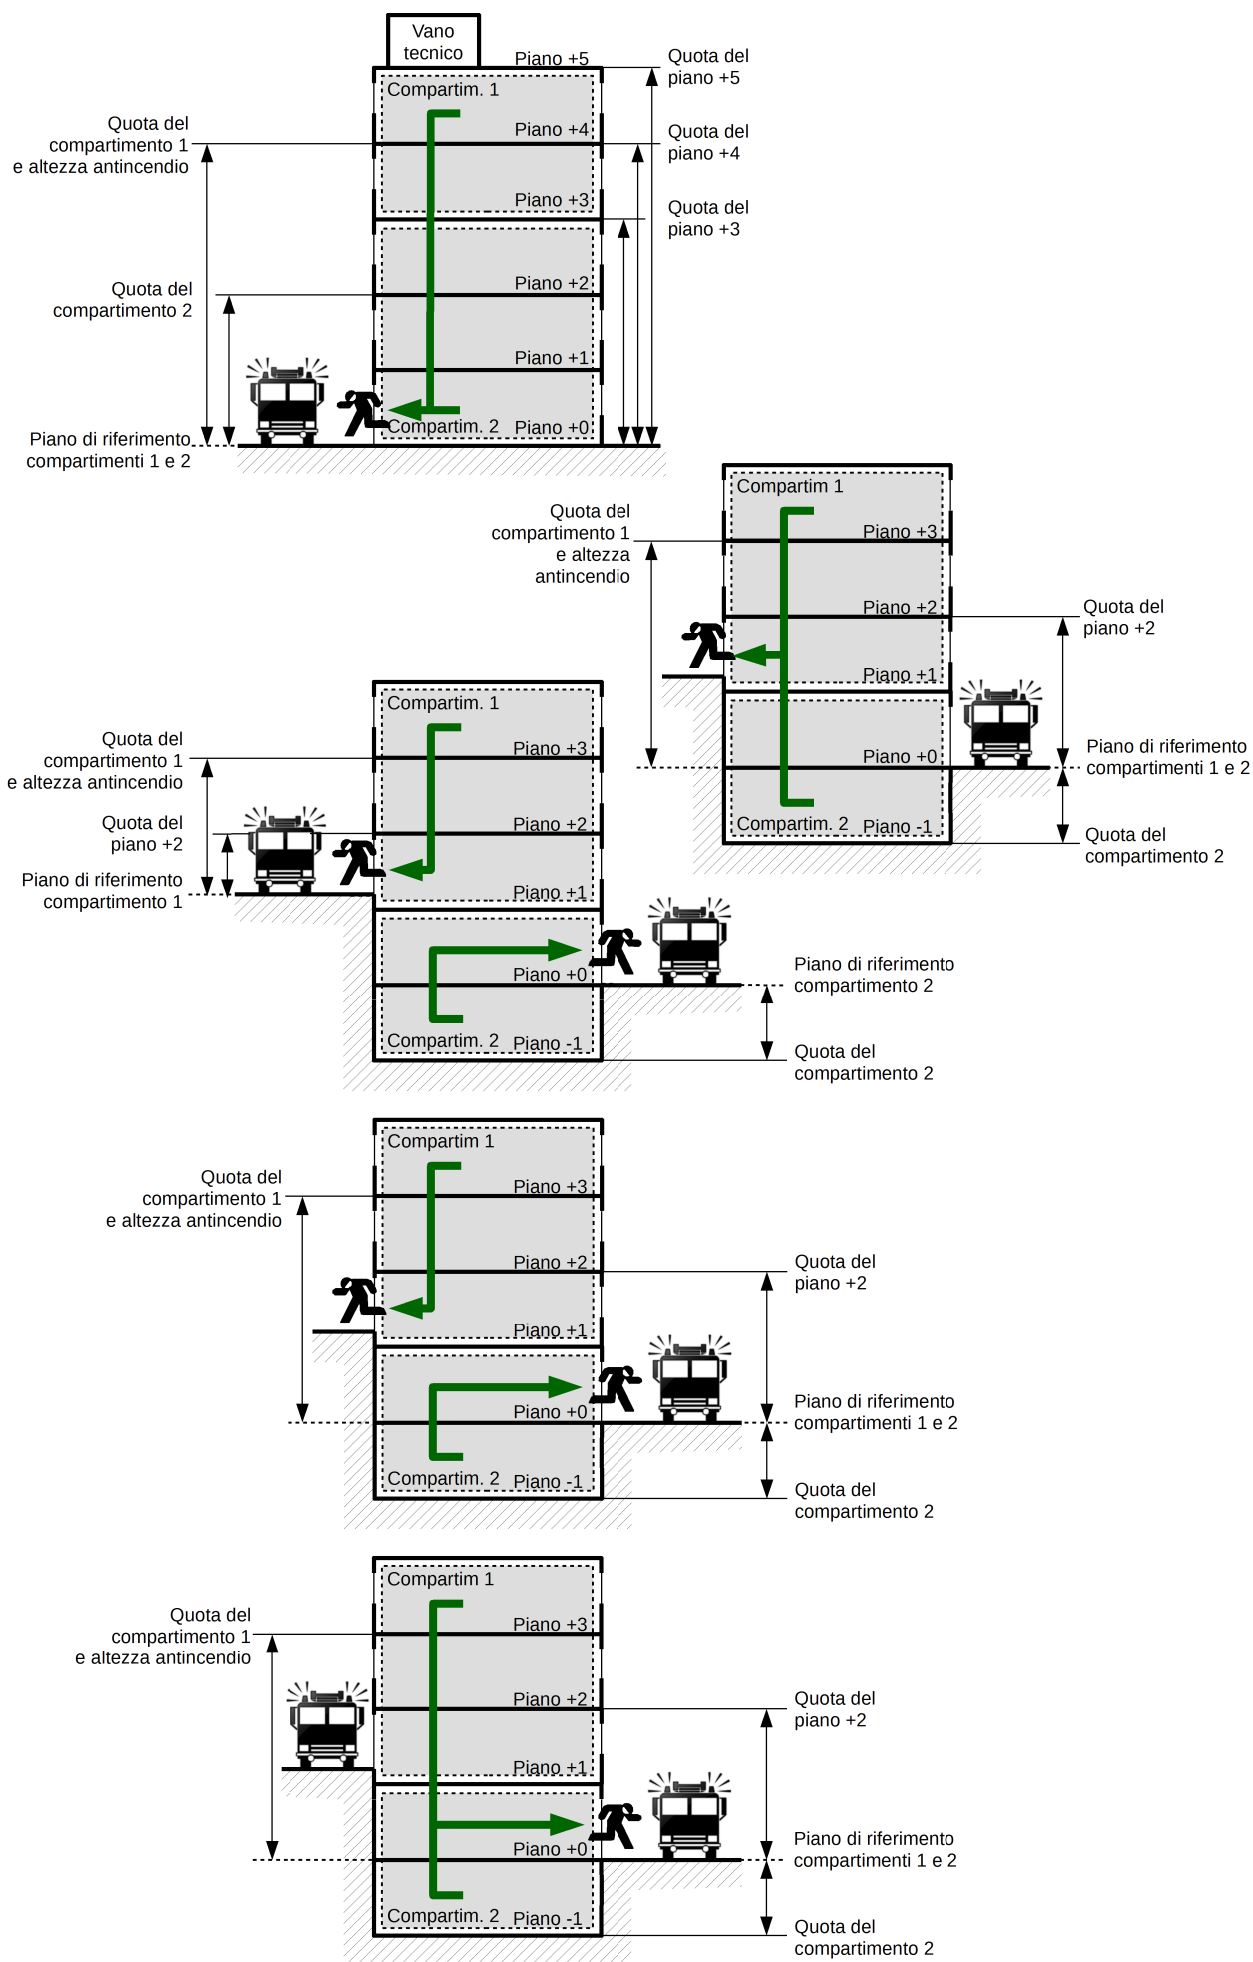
Vano tecnico
Piano +5
Quota del piano +5
Compartim. 1
Quota del compartimento 1 e altezza antincendio
Piano +4
Quota del piano +4
Piano +3
Quota del piano +3
Quota del compartimento 2
Piano +2
Piano +1
Compartim. 2
Piano +0
Piano di riferimento compartimenti 1 e 2

Compartim 1
Quota del compartimento 1 e altezza antincendio
Piano +3
Piano +2
Quota del piano +2
Piano +1
Piano +0
Piano di riferimento compartimenti 1 e 2
Compartim. 2
Piano -1
Quota del compartimento 2

Compartim. 1
Quota del compartimento 1 e altezza antincendio
Piano +3
Quota del piano +2
Piano +2
Piano di riferimento compartimento 1
Piano +1
Piano +0
Piano di riferimento compartimento 2
Compartim. 2
Piano -1
Quota del compartimento 2

Compartim 1
Quota del compartimento 1 e altezza antincendio
Piano +3
Piano +2
Quota del piano +2
Piano +1
Piano +0
Piano di riferimento compartimenti 1 e 2
Compartim. 2
Piano -1
Quota del compartimento 2

Compartim 1
Quota del compartimento 1 e altezza antincendio
Piano +3
Piano +2
Quota del piano +2
Piano +1
Piano +0
Piano di riferimento compartimenti 1 e 2
Compartim. 2
Piano -1
Quota del compartimento 2